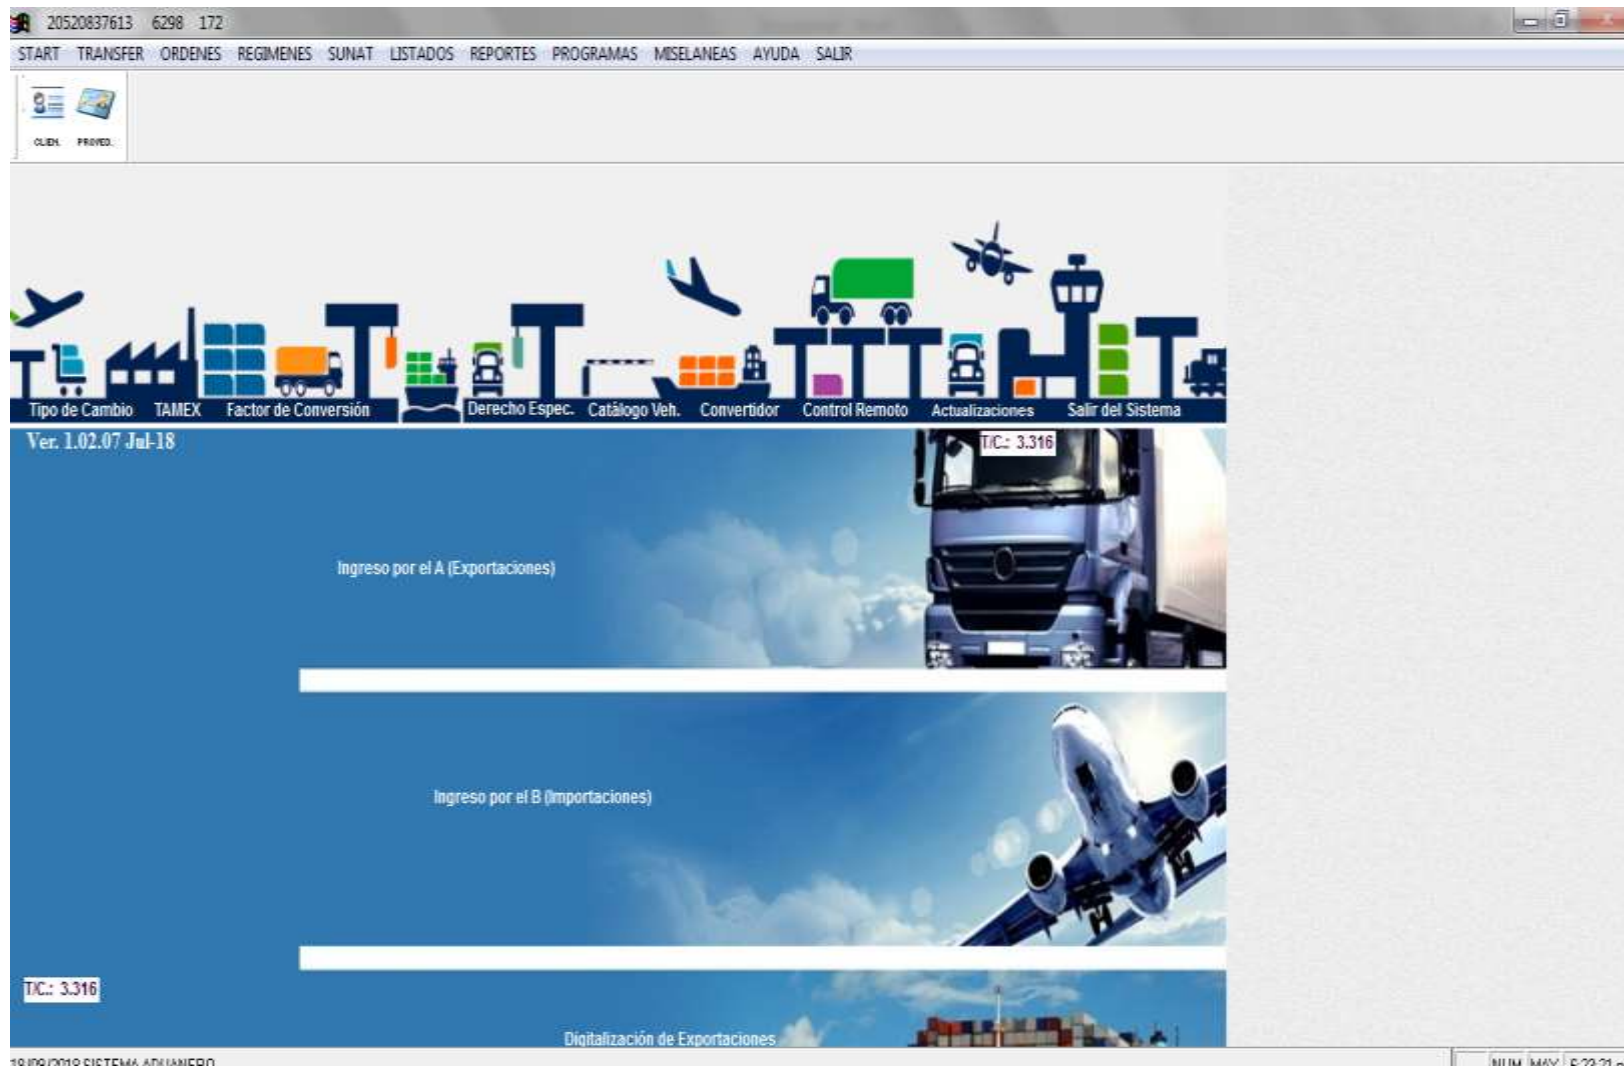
20520837613 6298 172

START TRANSFER ORDENES REGIMENES SUNAT LISTADOS REPORTES PROGRAMAS MISELANEAS AYUDA SALIR

CLIEN. PROVED.

Tipo de Cambio TAMEX Factor de Conversión Derecho Espec. Catálogo Veh. Convertidor Control Remoto Actualizaciones Salir del Sistema

Ver. 1.02.07 Jul-18

T/C.: 3.316

Ingreso por el A (Exportaciones)

Ingreso por el B (Importaciones)

T/C.: 3.316

Digitalización de Exportaciones

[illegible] SISTEMA ADUANERO

NUM MAY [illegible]